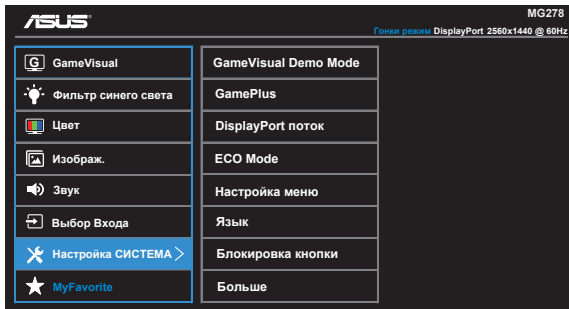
ASUS

MG278

Гонки режим DisplayPort 2560x1440 @ 60Hz

GameVisual
Фильтр синего света
Цвет
Изображ.
Звук
Выбор Входа
Настройка СИСТЕМА
MyFavorite

GameVisual Demo Mode
GamePlus
DisplayPort поток
ECO Mode
Настройка меню
Язык
Блокировка кнопки
Больше